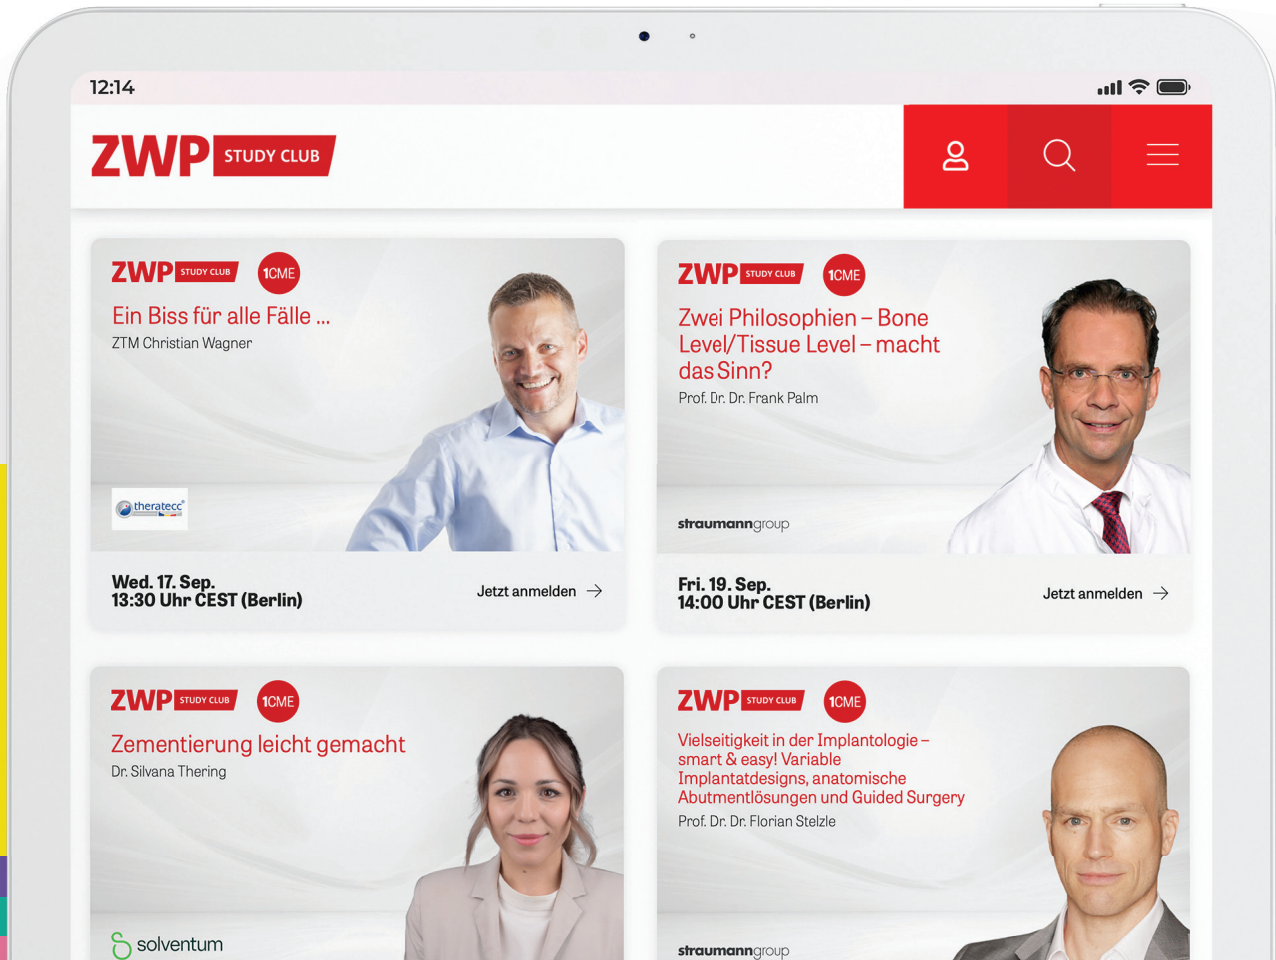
12:14

ZWP STUDY CLUB

ZWP STUDY CLUB 1CME
Ein Biss für alle Fälle ...
ZTM Christian Wagner
theratecc
Wed. 17. Sep.
13:30 Uhr CEST (Berlin)
Jetzt anmelden →

ZWP STUDY CLUB 1CME
Zwei Philosophien – Bone Level/Tissue Level – macht das Sinn?
Prof. Dr. Dr. Frank Palm
straumanngroup
Fri. 19. Sep.
14:00 Uhr CEST (Berlin)
Jetzt anmelden →

ZWP STUDY CLUB 1CME
Zementierung leicht gemacht
Dr. Silvana Thering
solventum

ZWP STUDY CLUB 1CME
Vielseitigkeit in der Implantologie – smart & easy! Variable Implantatdesigns, anatomische Abutmentlösungen und Guided Surgery
Prof. Dr. Dr. Florian Stelzle
straumanngroup